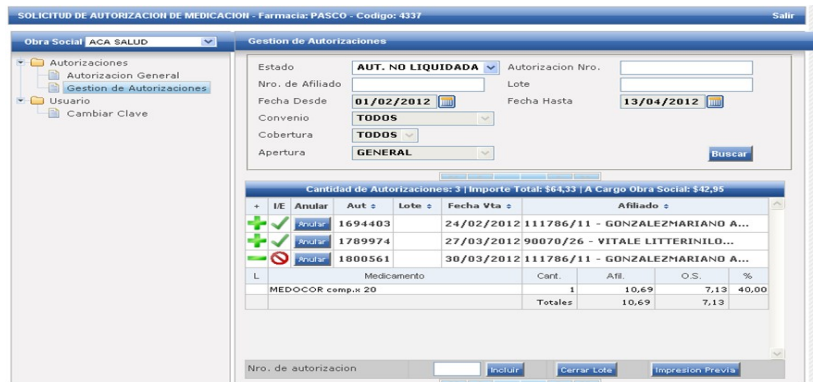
SOLICITUD DE AUTORIZACION DE MEDICACION - Farmacia: PASCO - Codigo: 4337

Salir

Obra Social ACA SALUD

Autorizaciones
Autorizacion General
Gestion de Autorizaciones
Usuario
Cambiar Clave

Gestion de Autorizaciones

Estado AUT. NO LIQUIDADA
Autorizacion Nro.
Nro. de Afiliado
Lote
Fecha Desde 01/02/2012
Fecha Hasta 13/04/2012
Convenio TODOS
Cobertura TODOS
Apertura GENERAL

Buscar

Cantidad de Autorizaciones: 3 | Importe Total: $64,33 | A Cargo Obra Social: $42,95

| + | I/E | Anular | Aut | Lote | Fecha Vta | Afiliado |
|---|---|---|---|---|---|---|
| | | Anular | 1694403 | | 24/02/2012 | 111786/11 - GONZALEZMARIANO A... |
| | | Anular | 1789974 | | 27/03/2012 | 90070/26 - VITALE LITTERINILO... |
| | | Anular | 1800561 | | 30/03/2012 | 111786/11 - GONZALEZMARIANO A... |

| L | Medicamento | Cant. | Afil. | O.S. | % |
|---|---|---|---|---|---|
| | MEDOCOR comp.x 20 | 1 | 10,69 | 7,13 | 40,00 |
| | | Totales | 10,69 | 7,13 | |

Nro. de autorizacion
Incluir
Cerrar Lote
Impresion Previa